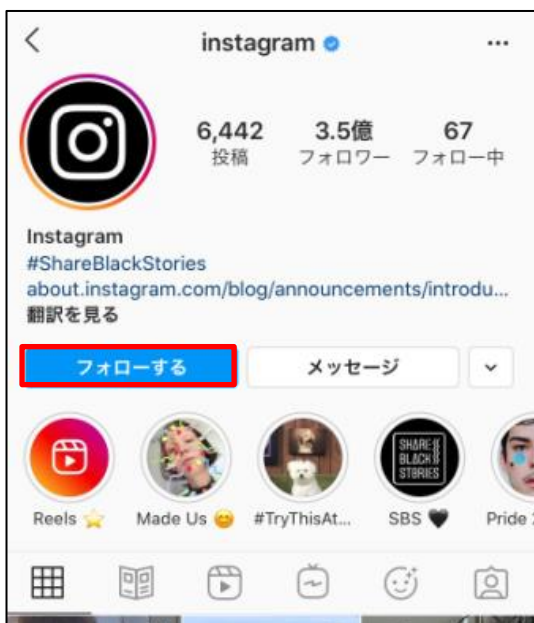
instagram

6,442
投稿

3.5億
フォロワー

67
フォロー中

Instagram
#ShareBlackStories
about.instagram.com/blog/announcements/introdu...
翻訳を見る

フォローする

メッセージ

SHARE BLACK STORIES

Reels ⭐

Made Us 😊

#TryThisAt...

SBS 🖤

Pride